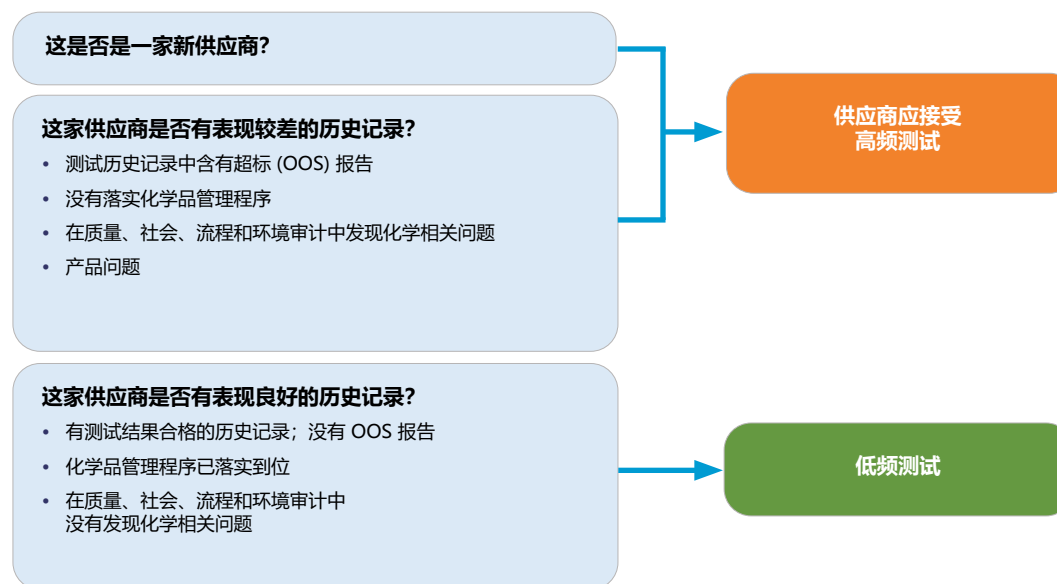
这是否是一家新供应商?

这家供应商是否有表现较差的历史记录?

• 测试历史记录中含有超标 (OOS) 报告
• 没有落实化学品管理程序
• 在质量、社会、流程和环境审计中发现化学相关问题
• 产品问题

供应商应接受高频测试

这家供应商是否有表现良好的历史记录?

• 有测试结果合格的历史记录；没有 OOS 报告
• 化学品管理程序已落实到位
• 在质量、社会、流程和环境审计中没有发现化学相关问题

低频测试